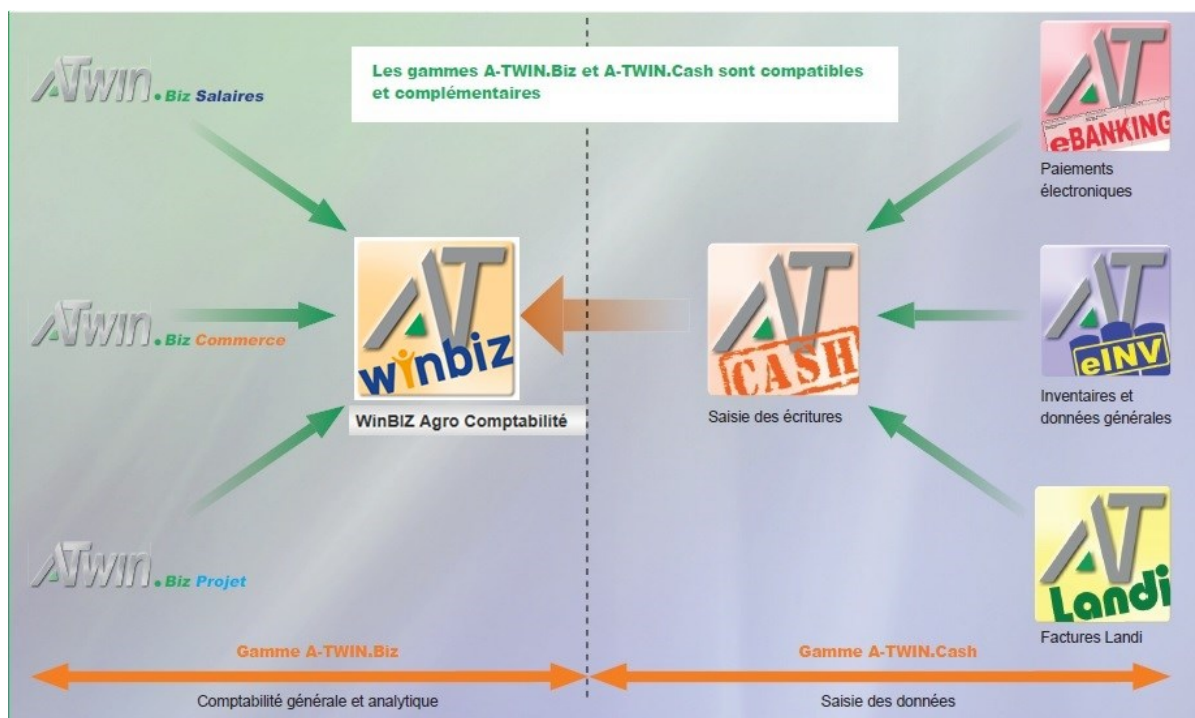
ATwin.Biz Salaires

Les gammes A-TWIN.Biz et A-TWIN.Cash sont compatibles et complémentaires

AT eBANKING

Paiements électroniques

ATwin.Biz Commerce

AT winbiz

WinBIZ Agro Comptabilité

AT CASH

Saisie des écritures

AT eINV

Inventaires et données générales

ATwin.Biz Projet

AT Landi

Factures Landi

Gamme A-TWIN.Biz

Comptabilité générale et analytique

Gamme A-TWIN.Cash

Saisie des données